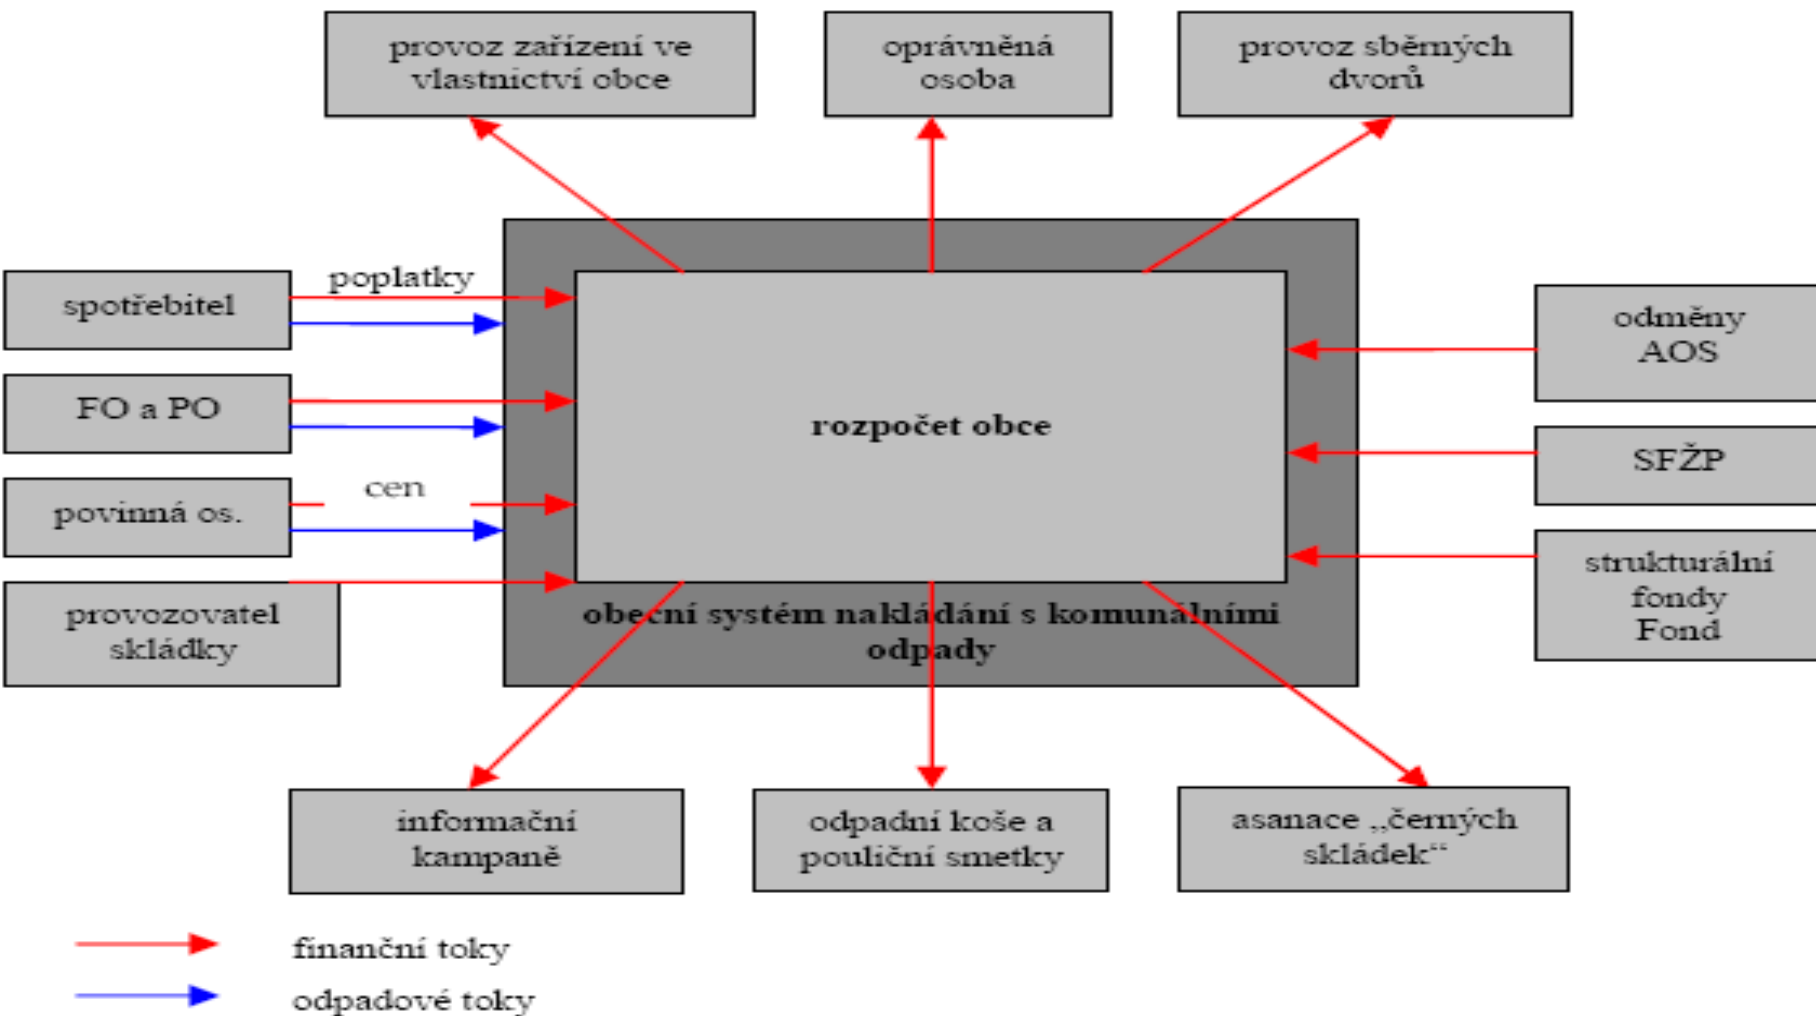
provoz zařízení ve vlastnictví obce

oprávněná osoba

provoz sběmých dvorů

spotřebitel

poplatky

FO a PO

povinná os.

cen

provozovatel skládky

rozpočet obce

obecní systém nakládání s komunálními odpady

odměny AOS

SFŽP

strukturální fondy Fond

informační kampaně

odpadní koše a pouliční smetky

asanace „černých skládek“

finanční toky

odpadové toky